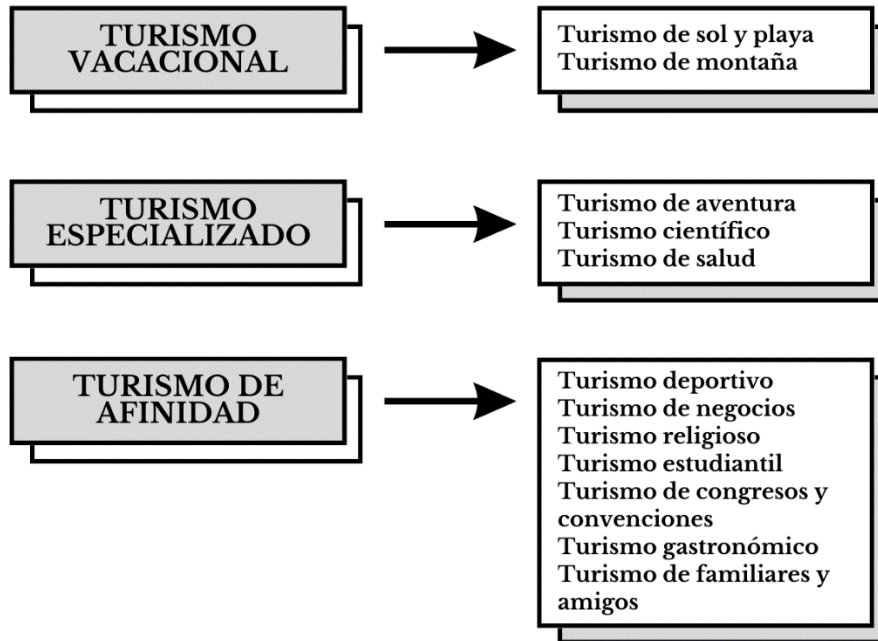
TURISMO VACACIONAL

Turismo de sol y playa
Turismo de montaña

TURISMO ESPECIALIZADO

Turismo de aventura
Turismo científico
Turismo de salud

TURISMO DE AFINIDAD

Turismo deportivo
Turismo de negocios
Turismo religioso
Turismo estudiantil
Turismo de congresos y convenciones
Turismo gastronómico
Turismo de familiares y amigos